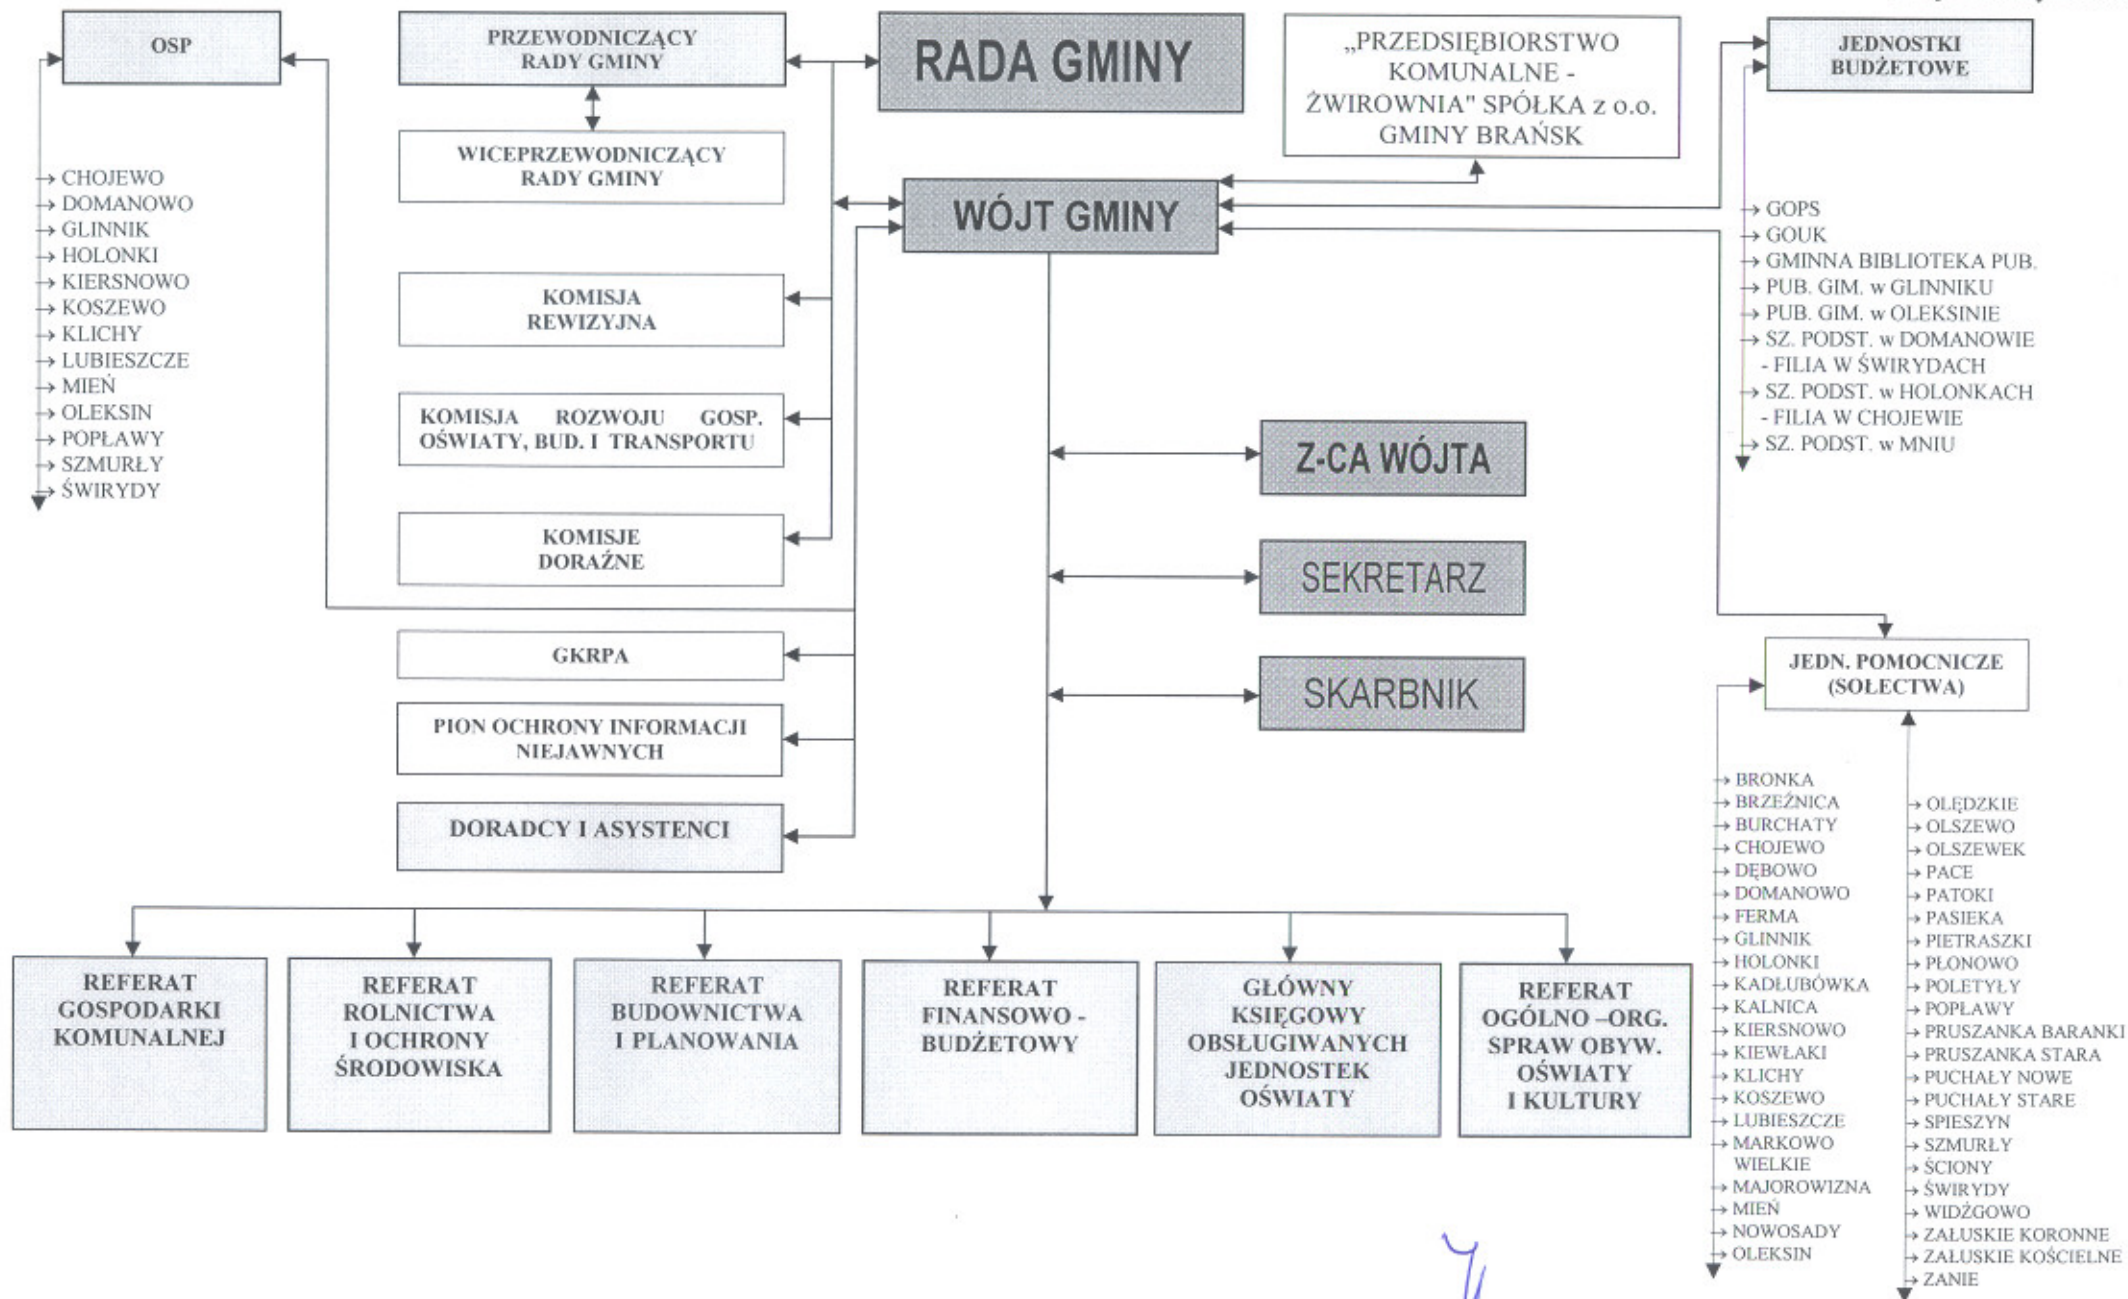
OSP

PRZEWODNICZĄCY RADY GMINY

RADA GMINY

„PRZEDSIĘBIORSTWO KOMUNALNE - ŻWIROWNIA" SPÓŁKA z o.o. GMINY BRAŃSK

JEDNOSTKI BUDŻETOWE

WICEPRZEWODNICZĄCY RADY GMINY

WÓJT GMINY

CHOJEWO
DOMANOWO
GLINNIK
HOLONKI
KIERSNOWO
KOSZEWO
KLICHY
LUBIESZCZE
MIEŃ
OLEKSIN
POPŁAWY
SZMURŁY
ŚWIRYDY

GOPS
GOUK
GMINNA BIBLIOTEKA PUB.
PUB. GIM. w GLINNIKU
PUB. GIM. w OLEKSINIE
SZ. PODST. w DOMANOWIE - FILIA W ŚWIRYDACH
SZ. PODST. w HOLONKACH - FILIA W CHOJEWIE
SZ. PODST. w MNIU

KOMISJA REWIZYJNA

KOMISJA ROZWOJU GOSP. OŚWIATY, BUD. I TRANSPORTU

Z-CA WÓJTA

KOMISJE DORAŹNE

SEKRETARZ

GKRPA

JEDN. POMOCNICZE (SOŁECTWA)

SKARBNIK

PION OCHRONY INFORMACJI NIEJAWNYCH

DORADCY I ASYSTENCI

BRONKA
BRZEŹNICA
BURCHATY
CHOJEWO
DĘBOWO
DOMANOWO
FERMA
GLINNIK
HOLONKI
KADŁUBÓWKA
KALNICA
KIERSNOWO
KIEWŁAKI
KLICHY
KOSZEWO
LUBIESZCZE
MARKOWO WIELKIE
MAJOROWIZNA
MIEŃ
NOWOSADY
OLEKSIN

OLĘDZKIE
OLSZEWO
OLSZEWEK
PACE
PATOKI
PASIEKA
PIETRASZKI
PŁONOWO
POLETYŁY
POPŁAWY
PRUSZANKA BARANKI
PRUSZANKA STARA
PUCHAŁY NOWE
PUCHAŁY STARE
SPIESZYN
SZMURŁY
ŚCIONY
ŚWIRYDY
WIDŻGOWO
ZAŁUSKIE KORONNE
ZAŁUSKIE KOŚCIELNE
ZANIE

REFERAT GOSPODARKI KOMUNALNEJ

REFERAT ROLNICTWA I OCHRONY ŚRODOWISKA

REFERAT BUDOWNICTWA I PLANOWANIA

REFERAT FINANSOWO - BUDŻETOWY

GŁÓWNY KSIĘGOWY OBSŁUGIWANYCH JEDNOSTEK OŚWIATY

REFERAT OGÓLNO –ORG. SPRAW OBYW. OŚWIATY I KULTURY

4